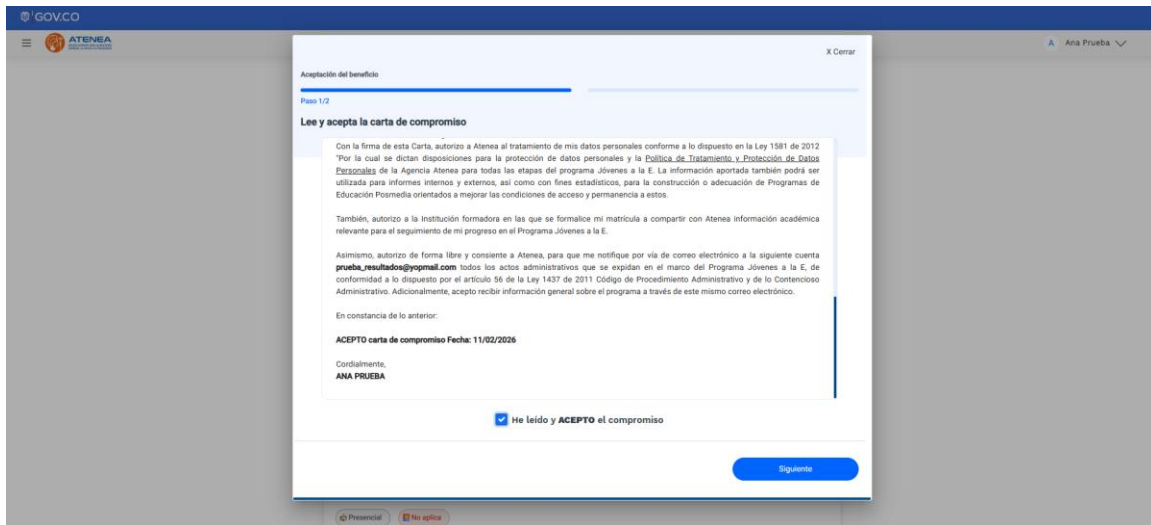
GOV.CO

ATENEA

A Ana Prueba

X Cerrar

Aceptación del beneficio

Paso 1/2

Lee y acepta la carta de compromiso

Con la firma de esta Carta, autorizo a Atenea al tratamiento de mis datos personales conforme a lo dispuesto en la Ley 1581 de 2012 "Por la cual se dictan disposiciones para la protección de datos personales y la Política de Tratamiento y Protección de Datos Personales de la Agencia Atenea para todas las etapas del programa Jóvenes a la E. La información aportada también podrá ser utilizada para informes internos y externos, así como con fines estadísticos, para la construcción o adecuación de Programas de Educación Posmedia orientados a mejorar las condiciones de acceso y permanencia a estos.

También, autorizo a la Institución formadora en las que se formalice mi matrícula a compartir con Atenea información académica relevante para el seguimiento de mi progreso en el Programa Jóvenes a la E.

Asimismo, autorizo de forma libre y consiente a Atenea, para que me notifique por vía de correo electrónico a la siguiente cuenta prueba_resultados@yopmail.com todos los actos administrativos que se expidan en el marco del Programa Jóvenes a la E, de conformidad a lo dispuesto por el artículo 56 de la Ley 1437 de 2011 Código de Procedimiento Administrativo y de lo Contencioso Administrativo. Adicionalmente, acepto recibir información general sobre el programa a través de este mismo correo electrónico.

En constancia de lo anterior:

ACEPTO carta de compromiso Fecha: 11/02/2026

Cordialmente,
ANA PRUEBA

He leído y ACEPTO el compromiso

Siguiente

Presencial No aplica